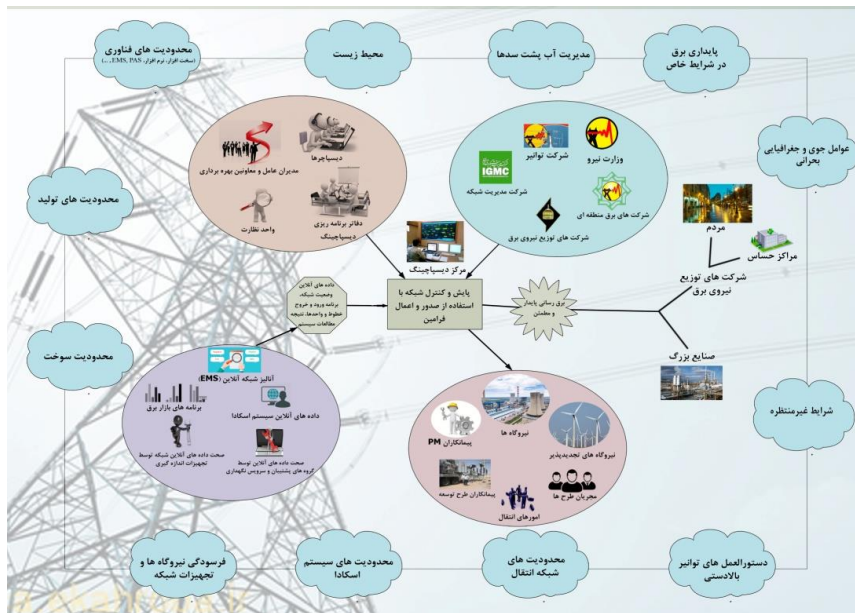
محدودیت های فناوری
(سخت افزار، نرم افزار، EMS، PAS، ...)

محیط زیست

مدیریت آب پشت سدها

پایداری برق در شرایط خاص

عوامل جوی و جغرافیایی بحرانی

محدودیت های تولید

محدودیت سوخت

شرایط غیرمنتظره

فرسودگی نیروگاه ها و تجهیزات شبکه

محدودیت های سیستم اسکادا

محدودیت های شبکه انتقال

دستورالعمل های توانیر بالادستی

دیسپاچرها
مدیران عامل و معاونین بهره برداری
واحد نظارت
دفاتر برنامه ریزی دیسپاچینگ

شرکت توانیر
وزارت نیرو
IGMC
شرکت مدیریت شبکه
شرکت های برق منطقه ای
شرکت های توزیع نیروی برق

مرکز دیسپاچینگ

پایش و کنترل شبکه با استفاده از صدور و اعمال فرامین

داده های آنلاین وضعیت شبکه، برنامه ورود و خروج خطوط و واحدها، نتیجه مطالعات سیستم

برق رسانی پایدار و مطمئن

مردم
مراکز حساس
شرکت های توزیع نیروی برق
صنایع بزرگ

آنالیز شبکه آنلاین (EMS)
برنامه های بازار برق
داده های آنلاین سیستم اسکادا
صحت داده های آنلاین شبکه توسط تجهیزات اندازه گیری
صحت داده های آنلاین توسط گروه های پشتیبان و سرویس نگهداری

نیروگاه ها
پیمانکاران PM
نیروگاه های تجدیدپذیر
مجریان طرح ها
پیمانکاران طرح توسعه
امورهای انتقال